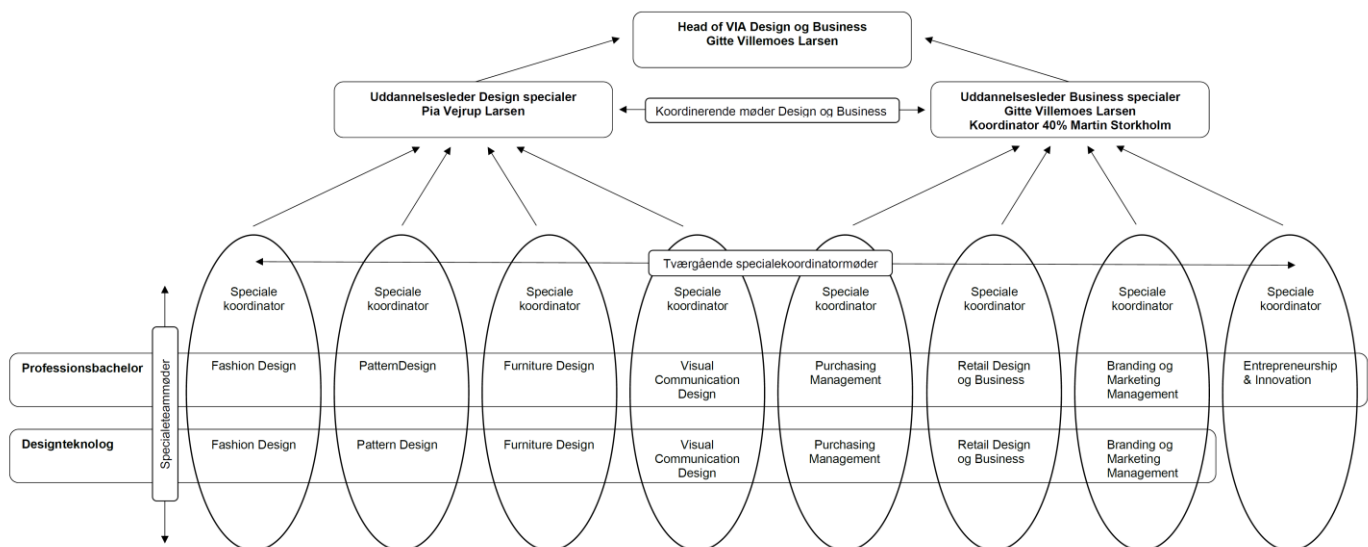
Head of VIA Design og Business
Gitte Villemoes Larsen

Uddannelsesleder Design specialer
Pia Vejrup Larsen

Koordinerende møder Design og Business

Uddannelsesleder Business specialer
Gitte Villemoes Larsen
Koordinator 40% Martin Storkholm

Tværgående specialekoordinatormøder

Speciale koordinator

Speciale koordinator

Speciale koordinator

Speciale koordinator

Speciale koordinator

Speciale koordinator

Speciale koordinator

Speciale koordinator

Specialeteammøder

Professionsbachelor

Fashion Design

PattemDesign

Furniture Design

Visual Communication Design

Purchasing Management

Retail Design og Business

Branding og Marketing Management

Entrepreneurship & Innovation

Designteknolog

Fashion Design

Pattern Design

Furniture Design

Visual Communication Design

Purchasing Management

Retail Design og Business

Branding og Marketing Management